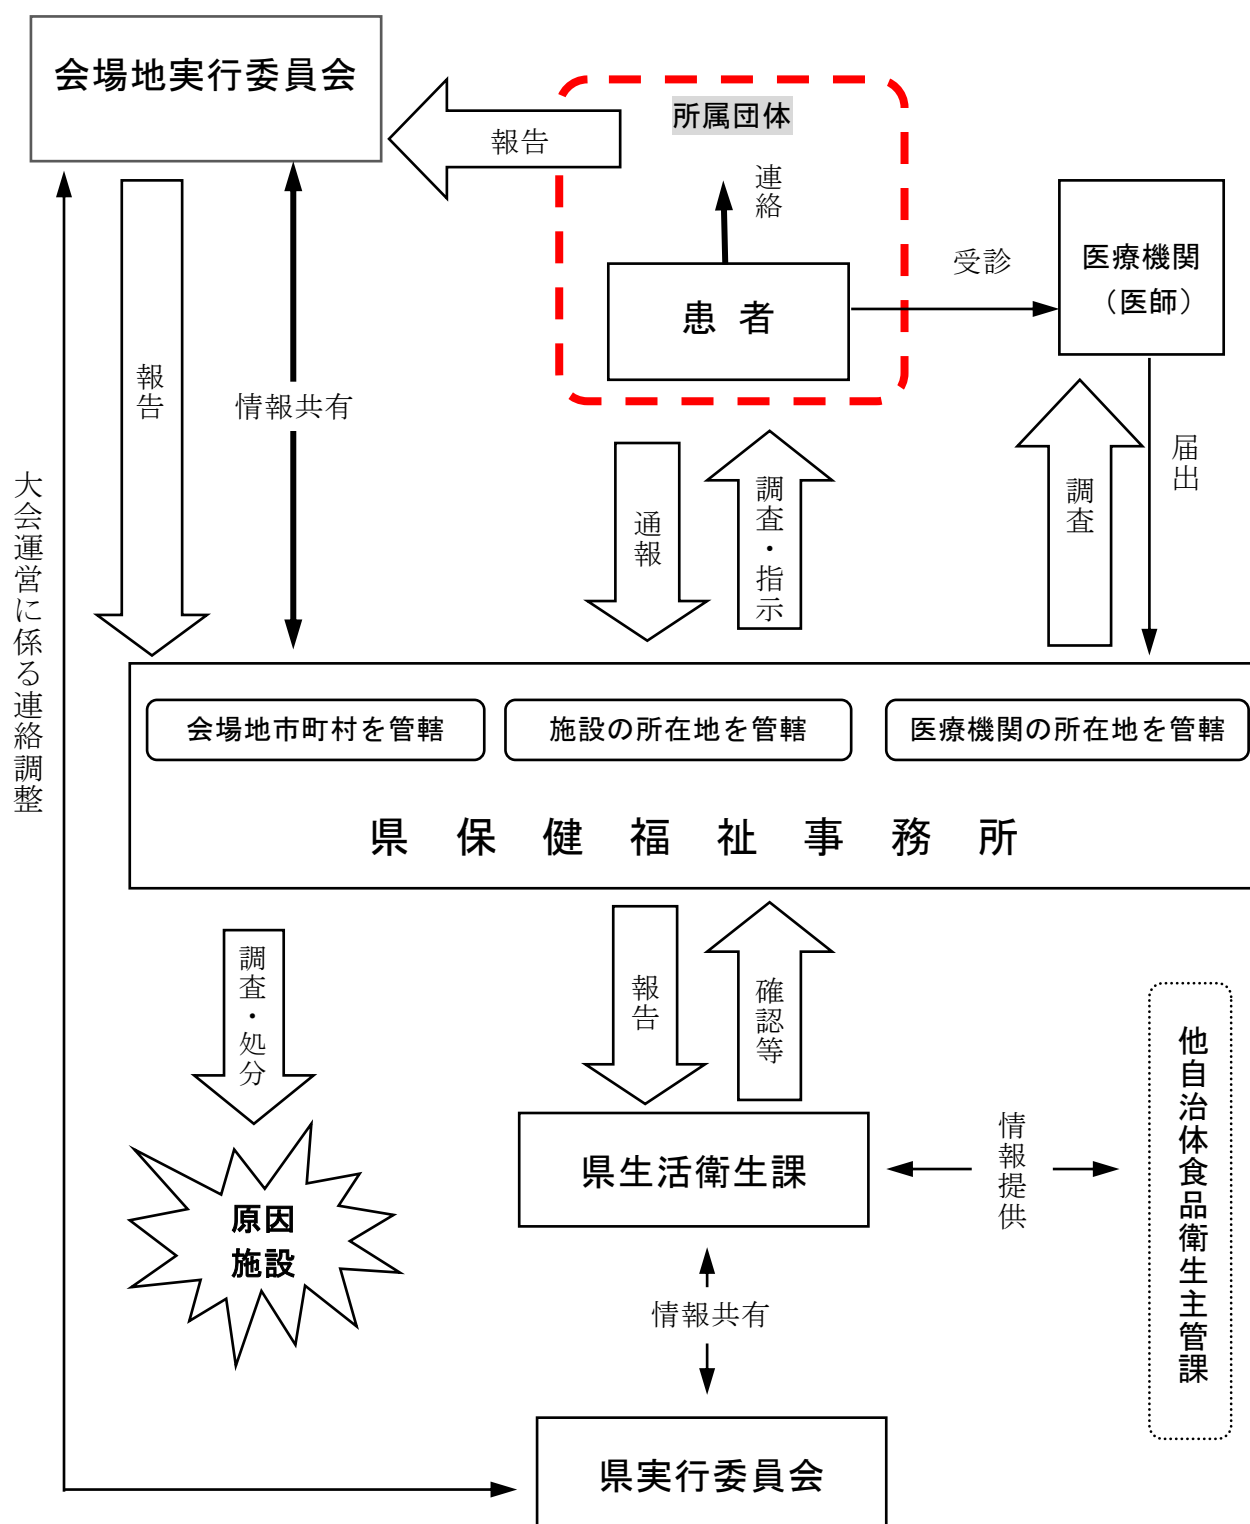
会場地実行委員会

報告

所属団体

連絡

患　者

受診

医療機関
（医師）

報告

情報共有

大会運営に係る連絡調整

通報

調査・指示

調査

届出

会場地市町村を管轄

施設の所在地を管轄

医療機関の所在地を管轄

県　保　健　福　祉　事　務　所

調査・処分

報告

確認等

原因
施設

県生活衛生課

情報提供

他自治体食品衛生主管課

情報共有

県実行委員会